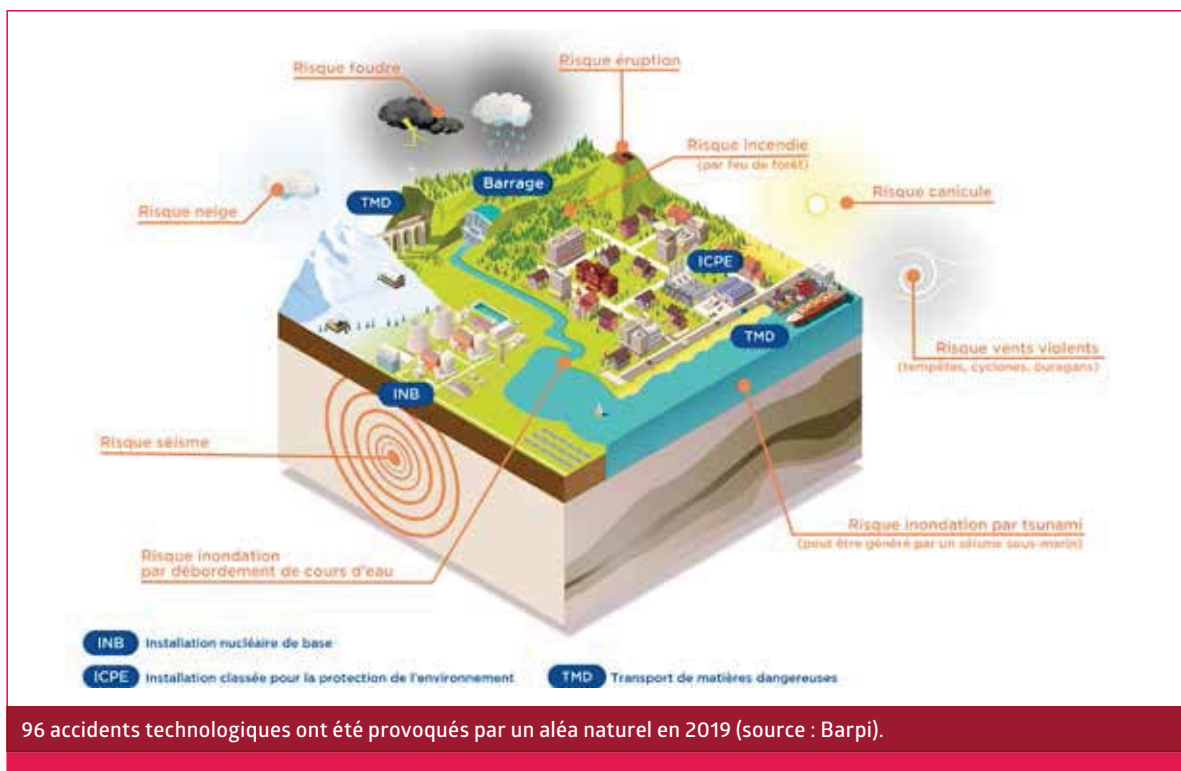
Risque foudre

Risque éruption

Risque incendie
(par feu de forêt)

Risque neige

TMD

Barrage

Risque canicule

ICPE

TMD

Risque vents violents
(tempêtes, cyclones, ouragans)

INB

Risque séisme

Risque inondation par tsunami
(peut être généré par un séisme sous-marin)

Risque inondation
par débordement de cours d'eau

INB Installation nucléaire de base

ICPE Installation classée pour la protection de l'environnement

TMD Transport de matières dangereuses

96 accidents technologiques ont été provoqués par un aléa naturel en 2019 (source : Barpi).